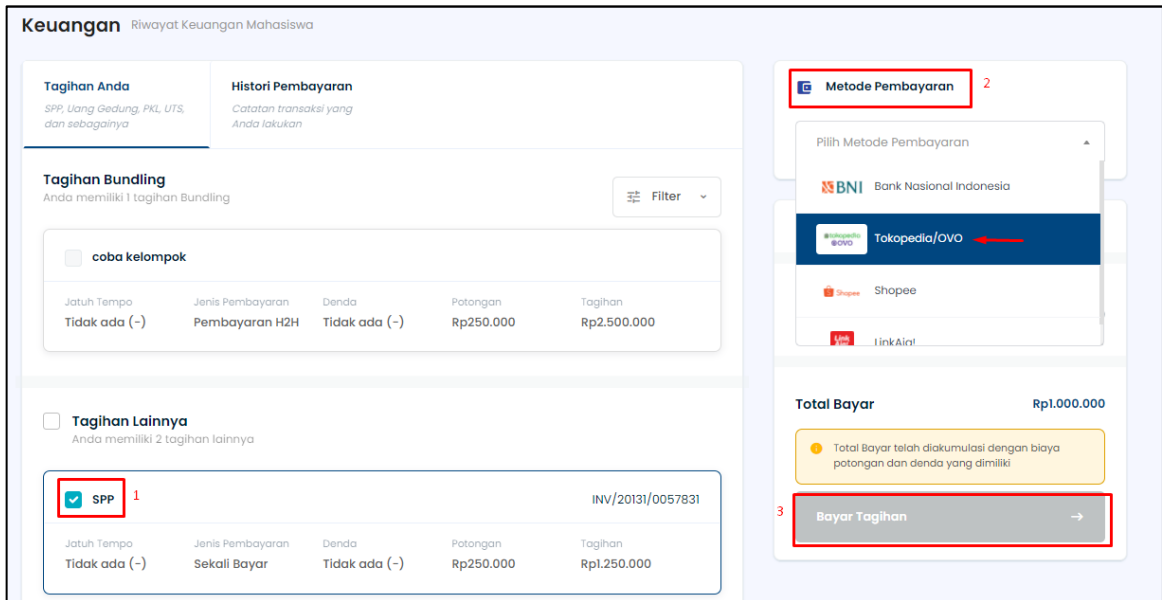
Keuangan Riwayat Keuangan Mahasiswa

Tagihan Anda
SPP, Uang Gedung, PKL, UTS, dan sebagainya

Histori Pembayaran
Catatan transaksi yang Anda lakukan

Tagihan Bundling
Anda memiliki 1 tagihan Bundling

Filter

coba kelompok

| Jatuh Tempo | Jenis Pembayaran | Denda | Potongan | Tagihan |
|---|---|---|---|---|
| Tidak ada (-) | Pembayaran H2H | Tidak ada (-) | Rp250.000 | Rp2.500.000 |

Tagihan Lainnya
Anda memiliki 2 tagihan lainnya

SPP 1 INV/20131/0057831

| Jatuh Tempo | Jenis Pembayaran | Denda | Potongan | Tagihan |
|---|---|---|---|---|
| Tidak ada (-) | Sekali Bayar | Tidak ada (-) | Rp250.000 | Rp1.250.000 |

Metode Pembayaran 2

Pilih Metode Pembayaran

BNI Bank Nasional Indonesia
tokopedia OVO Tokopedia/OVO
Shopee Shopee
LinkAja!

Total Bayar Rp1.000.000

Total Bayar telah diakumulasi dengan biaya potongan dan denda yang dimiliki

3 Bayar Tagihan